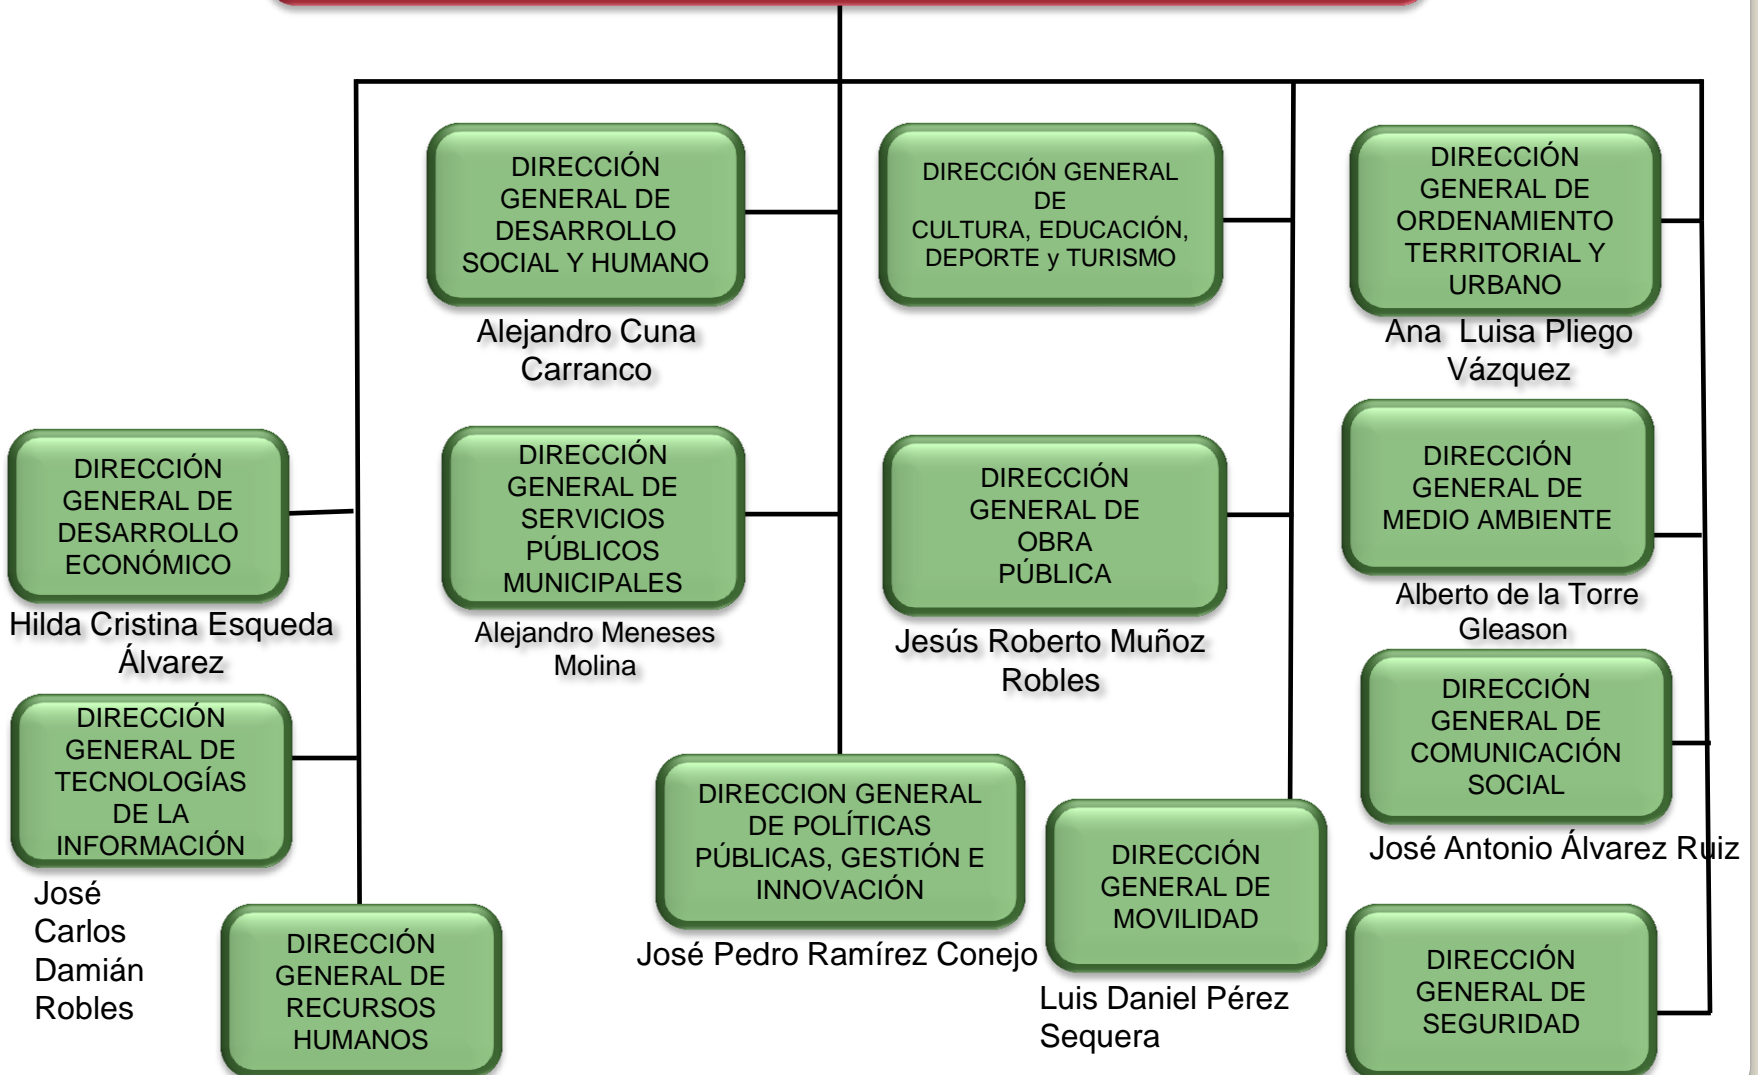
DIRECCIÓN GENERAL DE DESARROLLO SOCIAL Y HUMANO

Alejandro Cuna Carranco

DIRECCIÓN GENERAL DE CULTURA, EDUCACIÓN, DEPORTE y TURISMO

DIRECCIÓN GENERAL DE ORDENAMIENTO TERRITORIAL Y URBANO

Ana Luisa Pliego Vázquez

DIRECCIÓN GENERAL DE DESARROLLO ECONÓMICO

Hilda Cristina Esqueda Álvarez

DIRECCIÓN GENERAL DE SERVICIOS PÚBLICOS MUNICIPALES

Alejandro Meneses Molina

DIRECCIÓN GENERAL DE OBRA PÚBLICA

Jesús Roberto Muñoz Robles

DIRECCIÓN GENERAL DE MEDIO AMBIENTE

Alberto de la Torre Gleason

DIRECCIÓN GENERAL DE TECNOLOGÍAS DE LA INFORMACIÓN

José Carlos Damián Robles

DIRECCION GENERAL DE POLÍTICAS PÚBLICAS, GESTIÓN E INNOVACIÓN

José Pedro Ramírez Conejo

DIRECCIÓN GENERAL DE COMUNICACIÓN SOCIAL

José Antonio Álvarez Ruiz

DIRECCIÓN GENERAL DE MOVILIDAD

Luis Daniel Pérez Sequera

DIRECCIÓN GENERAL DE RECURSOS HUMANOS

DIRECCIÓN GENERAL DE SEGURIDAD